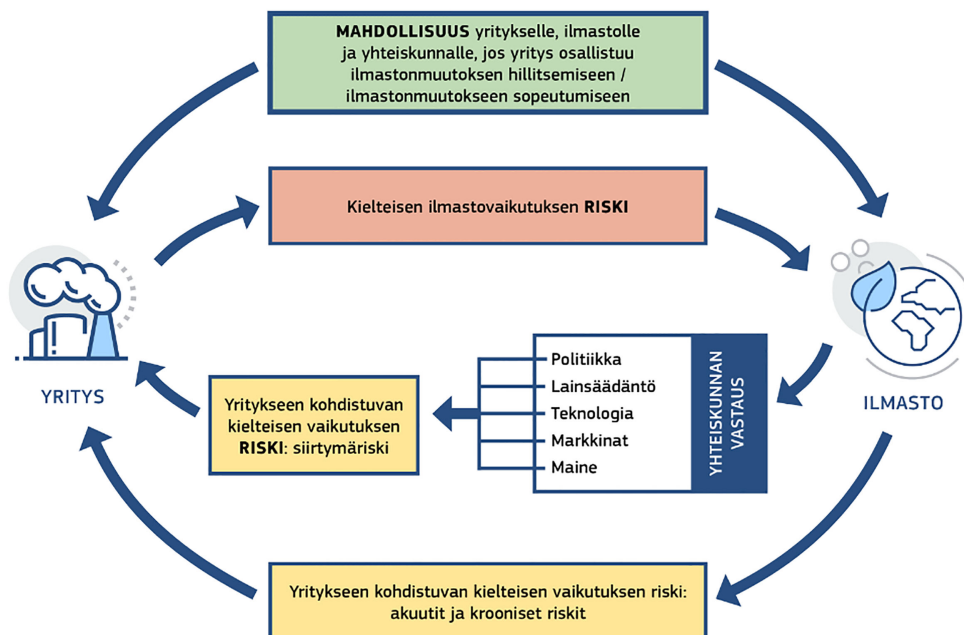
MAHDOLLISUUS yritykselle, ilmastolle ja yhteiskunnalle, jos yritys osallistuu ilmastonmuutoksen hillitsemiseen / ilmastonmuutokseen sopeutumiseen

Kielteisen ilmastovaikutuksen RISKI

YRITYS

ILMASTO

Politiikka
Lainsäädäntö
Teknologia
Markkinat
Maine

YHTEISKUNNAN VASTAUS

Yritykseen kohdistuvan kielteisen vaikutuksen RISKI: siirtymäriski

Yritykseen kohdistuvan kielteisen vaikutuksen riski: akuutit ja krooniset riskit